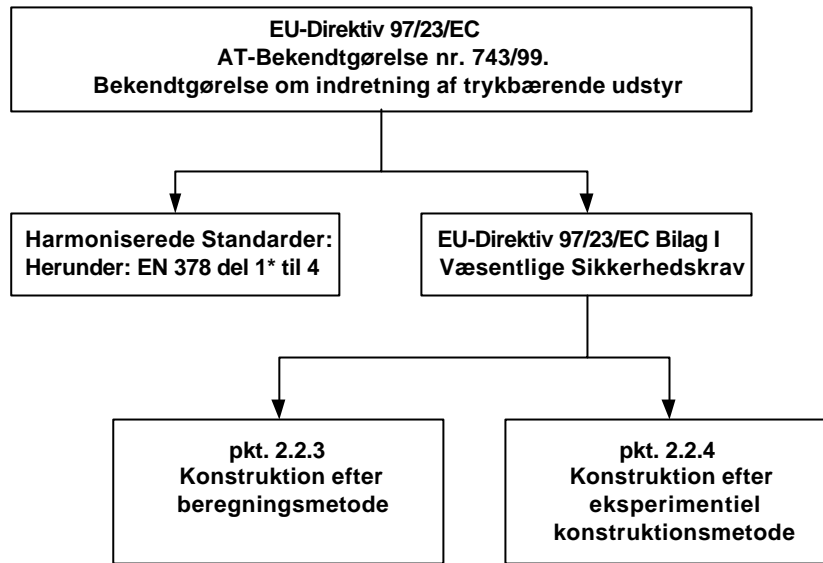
EU-Direktiv 97/23/EC
AT-Bekendtgørelse nr. 743/99.
Bekendtgørelse om indretning af trykbærende udstyr

Harmoniserede Standarder:
Herunder: EN 378 del 1* til 4

EU-Direktiv 97/23/EC Bilag I
Væsentlige Sikkerhedskrav

pkt. 2.2.3
Konstruktion efter beregningsmetode

pkt. 2.2.4
Konstruktion efter eksperimentiel konstruktionsmetode